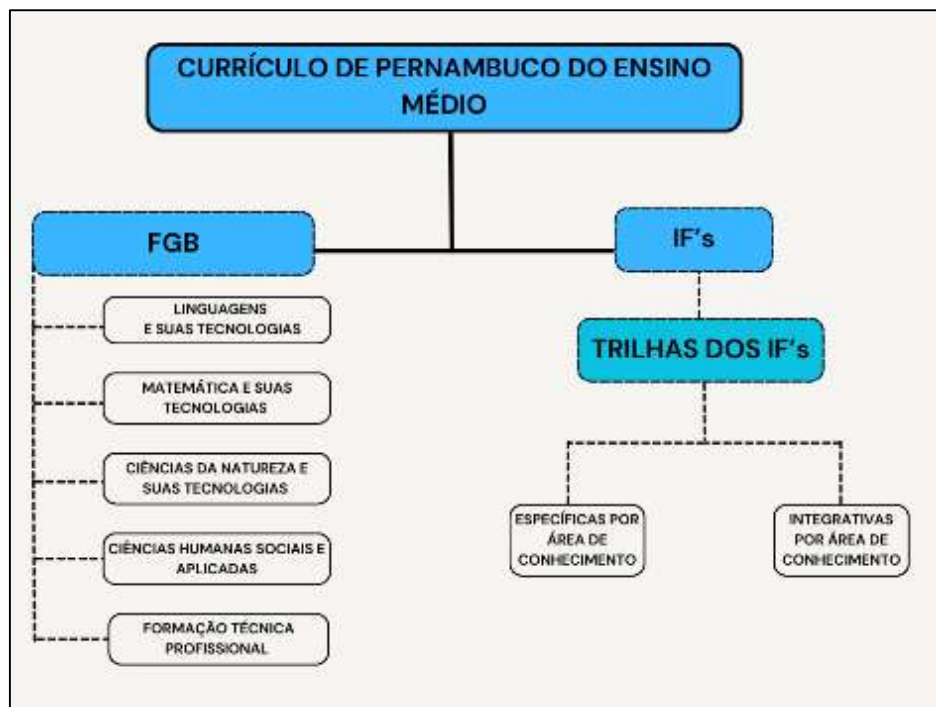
CURRÍCULO DE PERNAMBUCO DO ENSINO MÉDIO

FGB

IF's

LINGUAGENS E SUAS TECNOLOGIAS

MATEMÁTICA E SUAS TECNOLOGIAS

CIÊNCIAS DA NATUREZA E SUAS TECNOLOGIAS

CIÊNCIAS HUMANAS SOCIAIS E APLICADAS

FORMAÇÃO TÉCNICA PROFISSIONAL

TRILHAS DOS IF's

ESPECÍFICAS POR ÁREA DE CONHECIMENTO

INTEGRATIVAS POR ÁREA DE CONHECIMENTO